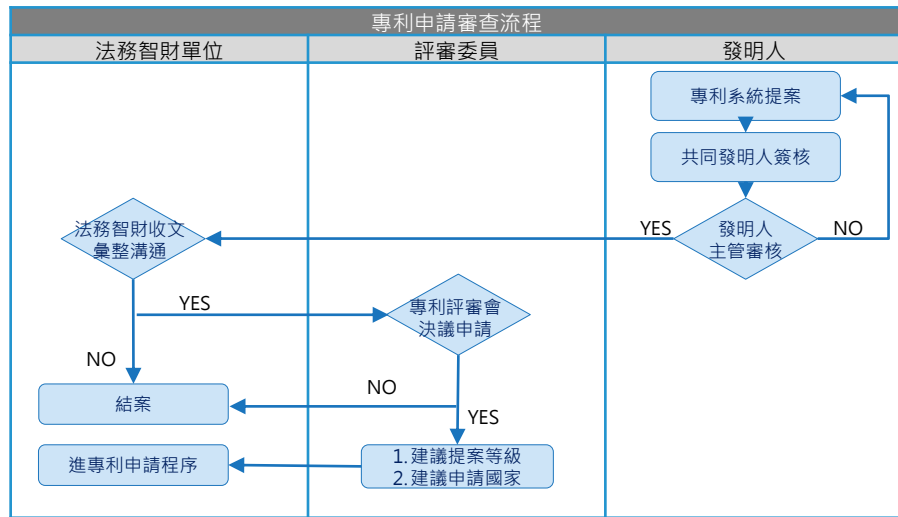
專利申請審查流程

法務智財單位

評審委員

發明人

專利系統提案

共同發明人簽核

YES

發明人
主管審核

NO

法務智財收文
彙整溝通

YES

專利評審會
決議申請

NO

NO

結案

YES

進專利申請程序

1. 建議提案等級
2. 建議申請國家